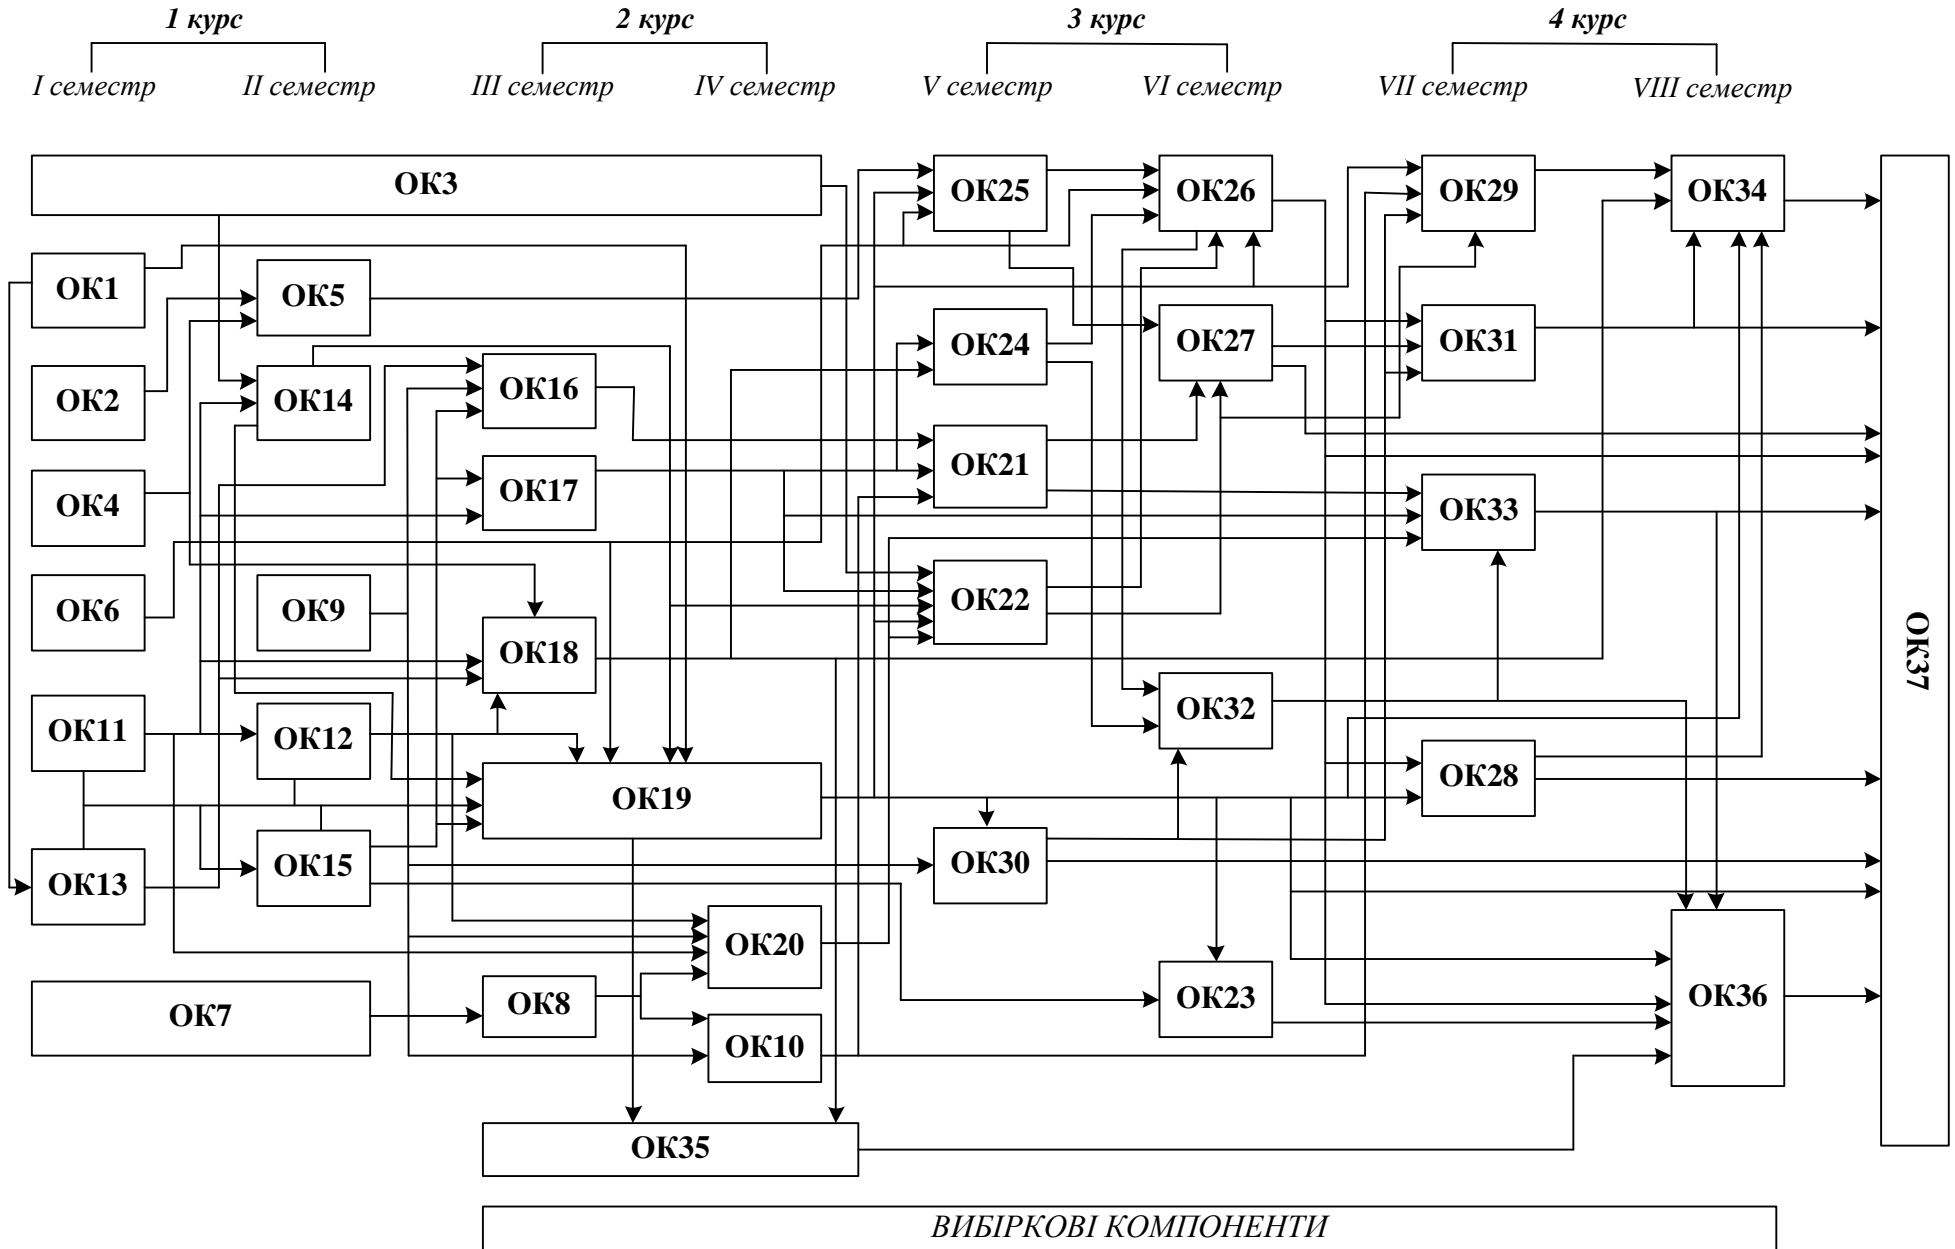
1 курс
I семестр II семестр

2 курс
III семестр IV семестр

3 курс
V семестр VI семестр

4 курс
VII семестр VIII семестр

ОК3
ОК25
ОК26
ОК29
ОК34
ОК1
ОК5
ОК24
ОК27
ОК31
ОК2
ОК14
ОК16
ОК21
ОК4
ОК17
ОК33
ОК6
ОК9
ОК18
ОК22
ОК37
ОК32
ОК11
ОК12
ОК19
ОК28
ОК13
ОК15
ОК30
ОК20
ОК36
ОК7
ОК8
ОК23
ОК10
ОК35

ВИБІРКОВІ КОМПОНЕНТИ